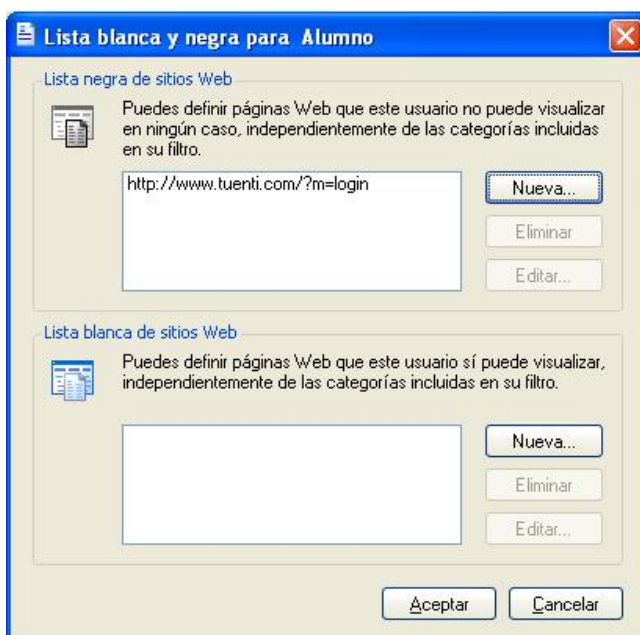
Lista blanca y negra para Alumno

Lista negra de sitios Web

Puedes definir páginas Web que este usuario no puede visualizar en ningún caso, independientemente de las categorías incluidas en su filtro.

http://www.tuenti.com/?m=login

Nueva...

Eliminar

Editar...

Lista blanca de sitios Web

Puedes definir páginas Web que este usuario sí puede visualizar, independientemente de las categorías incluidas en su filtro.

Nueva...

Eliminar

Editar...

Aceptar

Cancelar